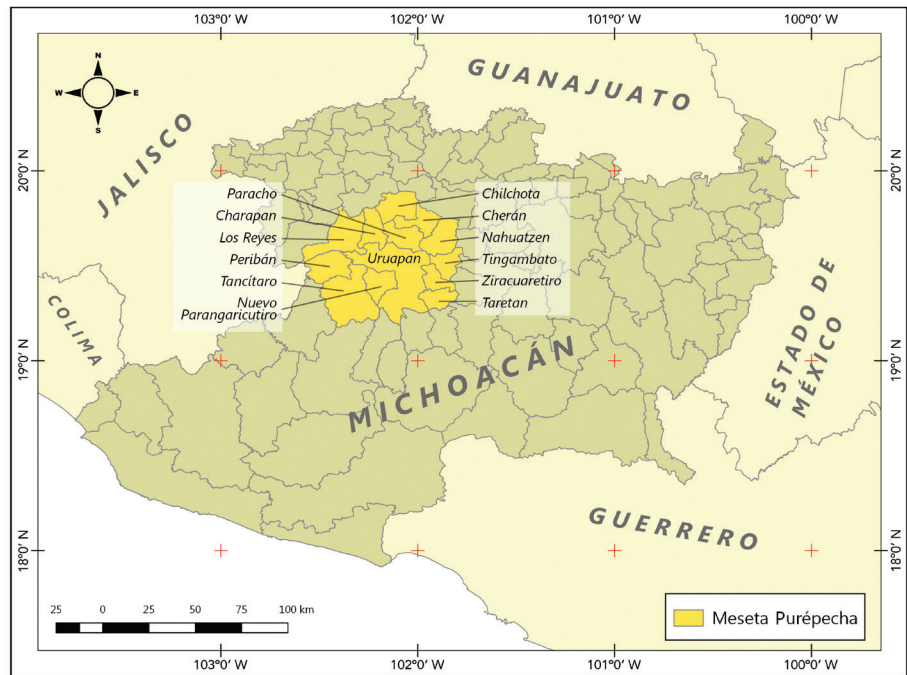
103°0' W
102°0' W
101°0' W
100°0' W

N
W
E
S

GUANAJUATO

JALISCO

20°0' N
20°0' N

Paracho
Charapan
Los Reyes
Peribán
Tancítaro
Nuevo Parangaricutiro

Uruapan

Chilchota
Cherán
Nahuatzen
Tingambato
Ziracuaretiro
Taretan

COLIMA

ESTADO DE MÉXICO

19°0' N
19°0' N

MICHOACÁN

GUERRERO

18°0' N
18°0' N

25 0 25 50 75 100 km

Meseta Purépecha

103°0' W
102°0' W
101°0' W
100°0' W